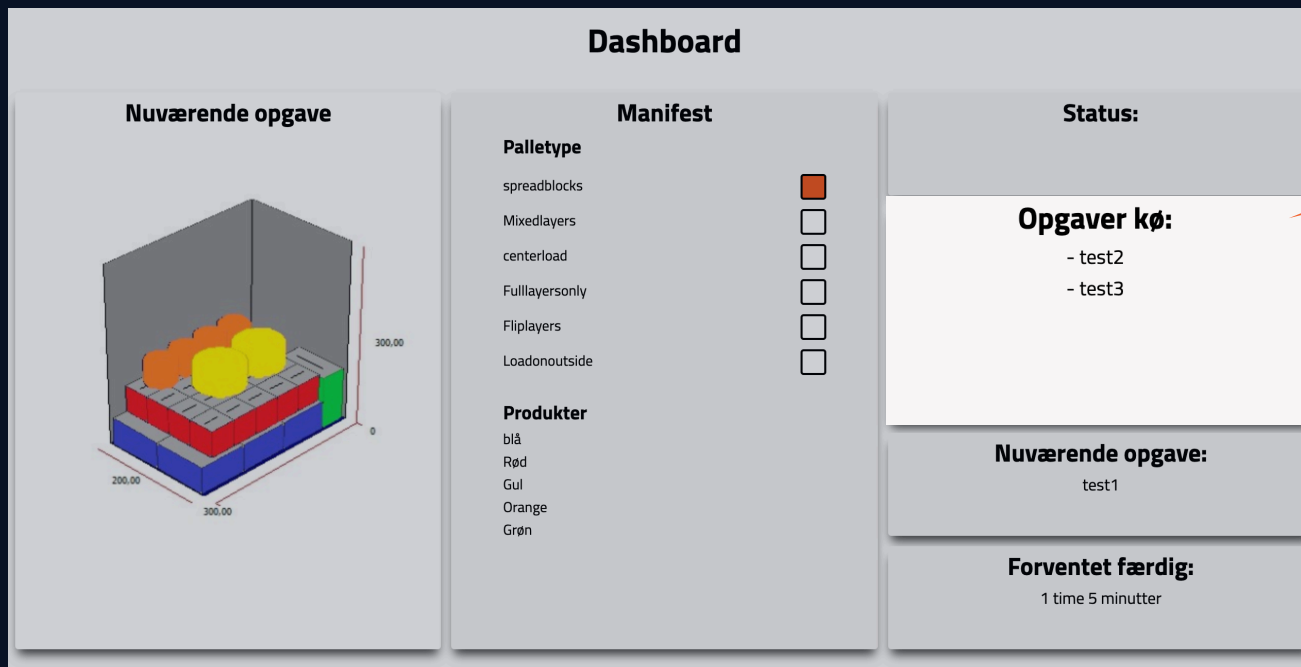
Dashboard

Nuværende opgave

300,00

0

200,00

300,00

Manifest

Palletype

spreadblocks

Mixedlayers

centerload

Fulllayersonly

Fliplayers

Loadonoutside

Produkter

blå
Rød
Gul
Orange
Grøn

Status:

Opgaver kø:

- test2
- test3

Nuværende opgave:

test1

Forventet færdig:

1 time 5 minutter